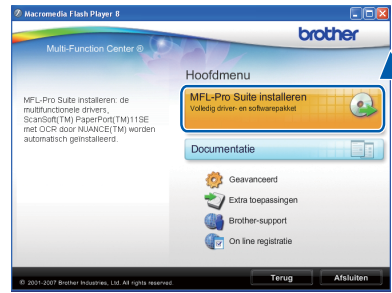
Macromedia Flash Player 8

brother

Multi-Function Center ®

Hoofdmenu

MFL-Pro Suite installeren: de multifunctionele drivers, ScanSoft(TM) PaperPort(TM)11SE met OCR door NUANCE(TM) worden automatisch geïnstalleerd.

MFL-Pro Suite installeren
Volledig driver- en softwarepakket

Documentatie

Geavanceerd

Extra toepassingen

Brother-support

On line registratie

© 2001-2007 Brother Industries, Ltd. All rights reserved.

Terug

Afsluiten